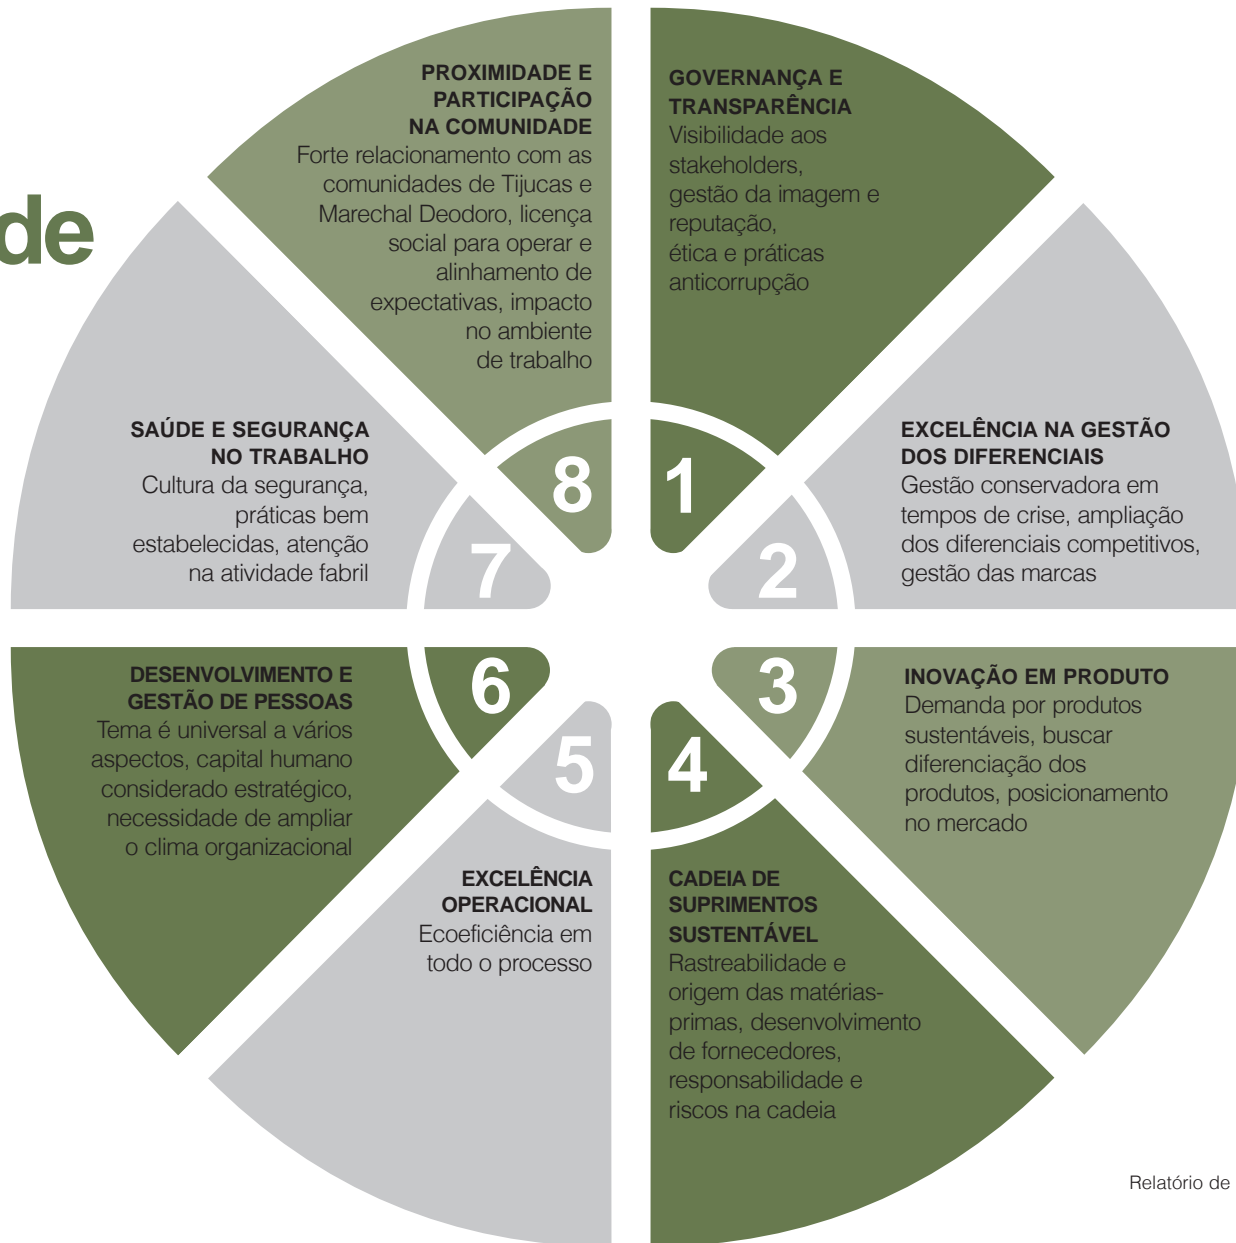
de

PROXIMIDADE E PARTICIPAÇÃO NA COMUNIDADE
Forte relacionamento com as comunidades de Tijucas e Marechal Deodoro, licença social para operar e alinhamento de expectativas, impacto no ambiente de trabalho

GOVERNANÇA E TRANSPARÊNCIA
Visibilidade aos stakeholders, gestão da imagem e reputação, ética e práticas anticorrupção

SAÚDE E SEGURANÇA NO TRABALHO
Cultura da segurança, práticas bem estabelecidas, atenção na atividade fabril

8

1

7

2

EXCELÊNCIA NA GESTÃO DOS DIFERENCIAIS
Gestão conservadora em tempos de crise, ampliação dos diferenciais competitivos, gestão das marcas

DESENVOLVIMENTO E GESTÃO DE PESSOAS
Tema é universal a vários aspectos, capital humano considerado estratégico, necessidade de ampliar o clima organizacional

6

3

5

4

INOVAÇÃO EM PRODUTO
Demanda por produtos sustentáveis, buscar diferenciação dos produtos, posicionamento no mercado

EXCELÊNCIA OPERACIONAL
Ecoeficiência em todo o processo

CADEIA DE SUPRIMENTOS SUSTENTÁVEL
Rastreabilidade e origem das matérias-primas, desenvolvimento de fornecedores, responsabilidade e riscos na cadeia

Relatório de